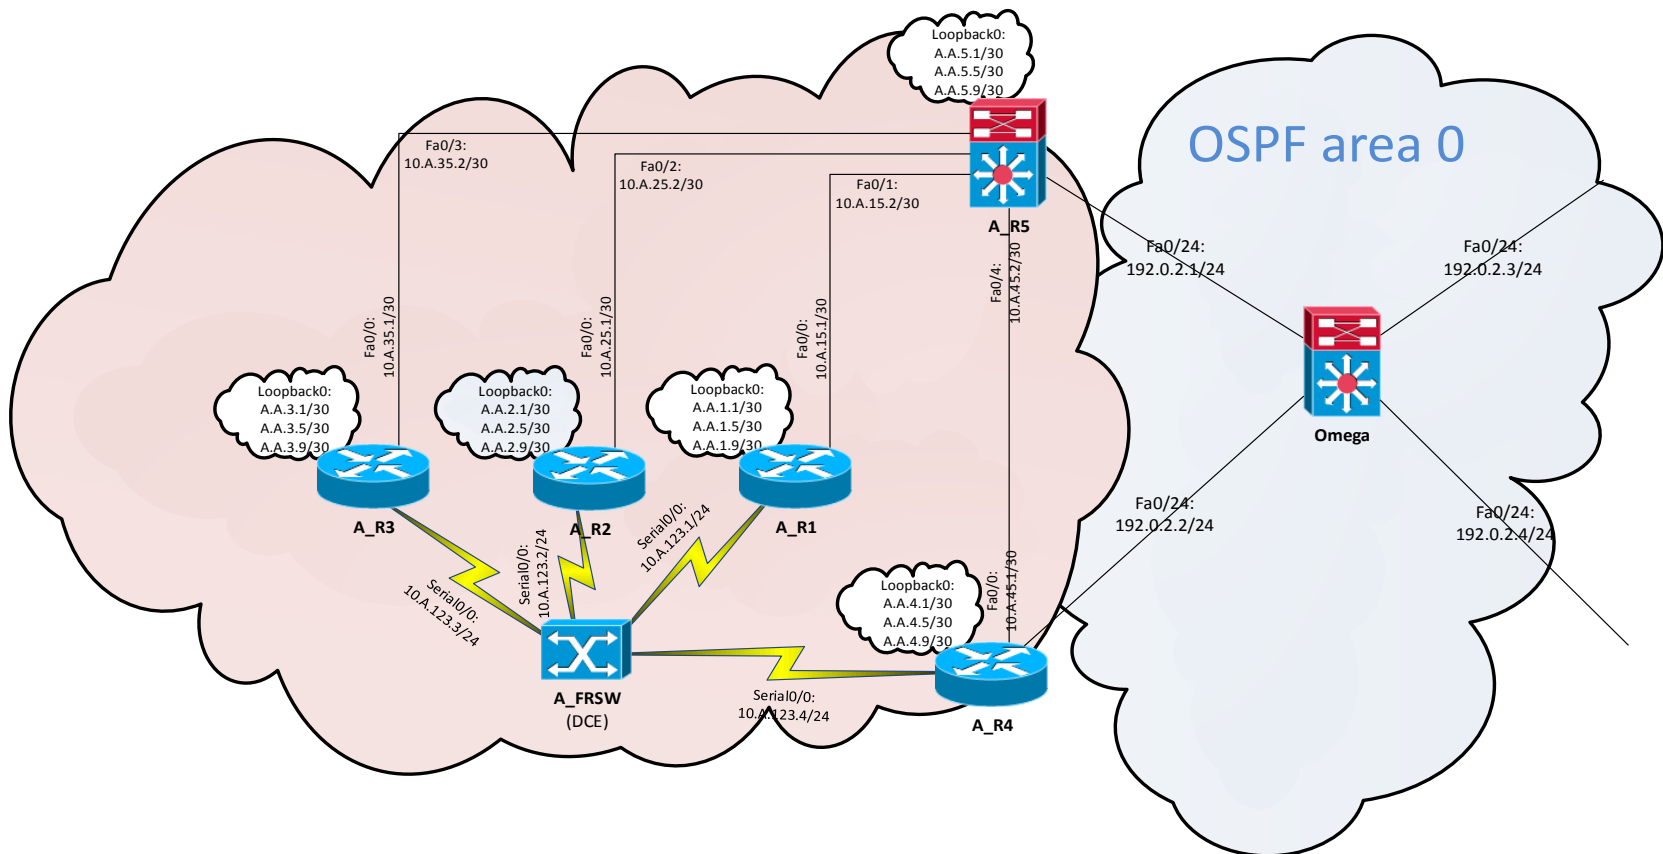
Loopback0:
A.A.5.1/30
A.A.5.5/30
A.A.5.9/30

OSPF area 0

Fa0/3:
10.A.35.2/30

Fa0/2:
10.A.25.2/30

Fa0/1:
10.A.15.2/30

A_R5

Fa0/24:
192.0.2.1/24

Fa0/24:
192.0.2.3/24

Fa0/4:
10.A.45.2/30

Fa0/0:
10.A.35.1/30

Fa0/0:
10.A.25.1/30

Fa0/0:
10.A.15.1/30

Omega

Loopback0:
A.A.3.1/30
A.A.3.5/30
A.A.3.9/30

Loopback0:
A.A.2.1/30
A.A.2.5/30
A.A.2.9/30

Loopback0:
A.A.1.1/30
A.A.1.5/30
A.A.1.9/30

A_R3

A_R2

A_R1

Serial0/0:
10.A.123.1/24

Serial0/0:
10.A.123.2/24

Serial0/0:
10.A.123.3/24

Fa0/24:
192.0.2.2/24

Fa0/24:
192.0.2.4/24

Loopback0:
A.A.4.1/30
A.A.4.5/30
A.A.4.9/30

Fa0/0:
10.A.45.1/30

A_FRSW
(DCE)

Serial0/0:
10.A.123.4/24

A_R4